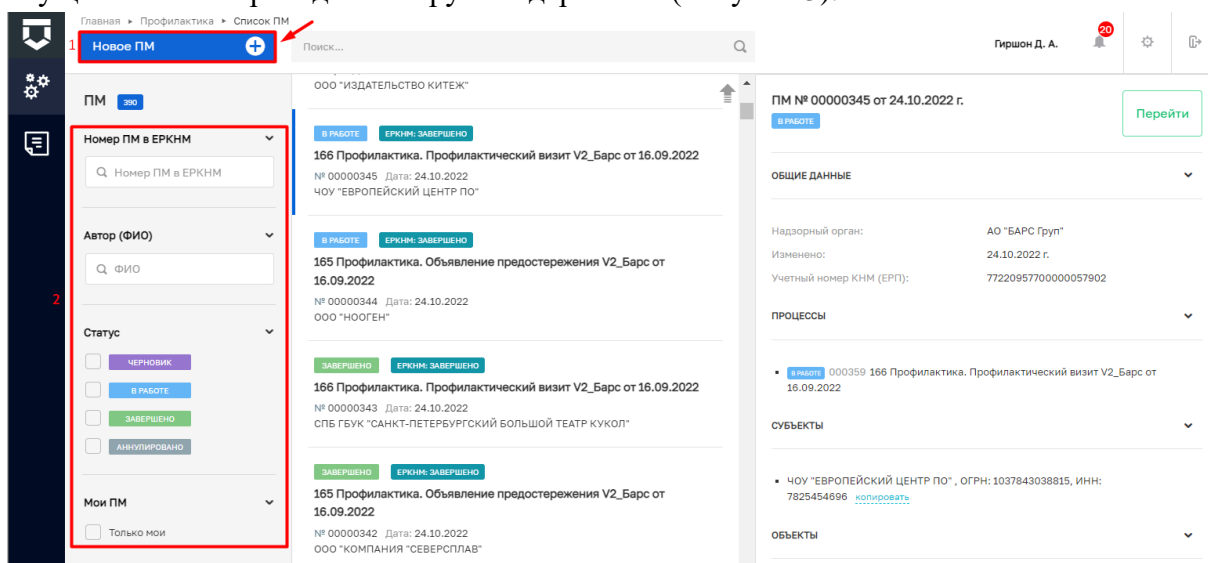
Главная ▸ Профилактика ▸ Список ПМ

1 Новое ПМ

Поиск...

Гиршон Д. А.

20

ПМ 390

Номер ПМ в ЕРКНМ

Номер ПМ в ЕРКНМ

Автор (ФИО)

ФИО

2

Статус

ЧЕРНОВИК

В РАБОТЕ

ЗАВЕРШЕНО

АННУЛИРОВАНО

Мои ПМ

Только мои

ООО "ИЗДАТЕЛЬСТВО КИТЕЖ"

В РАБОТЕ ЕРКНМ: ЗАВЕРШЕНО

166 Профилактика. Профилактический визит V2_Барс от 16.09.2022

№ 00000345 Дата: 24.10.2022

ЧОУ "ЕВРОПЕЙСКИЙ ЦЕНТР ПО"

В РАБОТЕ ЕРКНМ: ЗАВЕРШЕНО

165 Профилактика. Объявление предостережения V2_Барс от 16.09.2022

№ 00000344 Дата: 24.10.2022

ООО "НООГЕН"

ЗАВЕРШЕНО ЕРКНМ: ЗАВЕРШЕНО

166 Профилактика. Профилактический визит V2_Барс от 16.09.2022

№ 00000343 Дата: 24.10.2022

СПБ ГБУК "САНКТ-ПЕТЕРБУРГСКИЙ БОЛЬШОЙ ТЕАТР КУКОЛ"

ЗАВЕРШЕНО ЕРКНМ: ЗАВЕРШЕНО

165 Профилактика. Объявление предостережения V2_Барс от 16.09.2022

№ 00000342 Дата: 24.10.2022

ООО "КОМПАНИЯ "СЕВЕРСПЛАВ"

ПМ № 00000345 от 24.10.2022 г.

В РАБОТЕ

Перейти

ОБЩИЕ ДАННЫЕ

Надзорный орган: АО "БАРС Груп"

Изменено: 24.10.2022 г.

Учетный номер КНМ (ЕРП): 77220957700000057902

ПРОЦЕССЫ

В РАБОТЕ 000359 166 Профилактика. Профилактический визит V2_Барс от 16.09.2022

СУБЪЕКТЫ

ЧОУ "ЕВРОПЕЙСКИЙ ЦЕНТР ПО" , ОГРН: 1037843038815, ИНН: 7825454696 копировать

ОБЪЕКТЫ